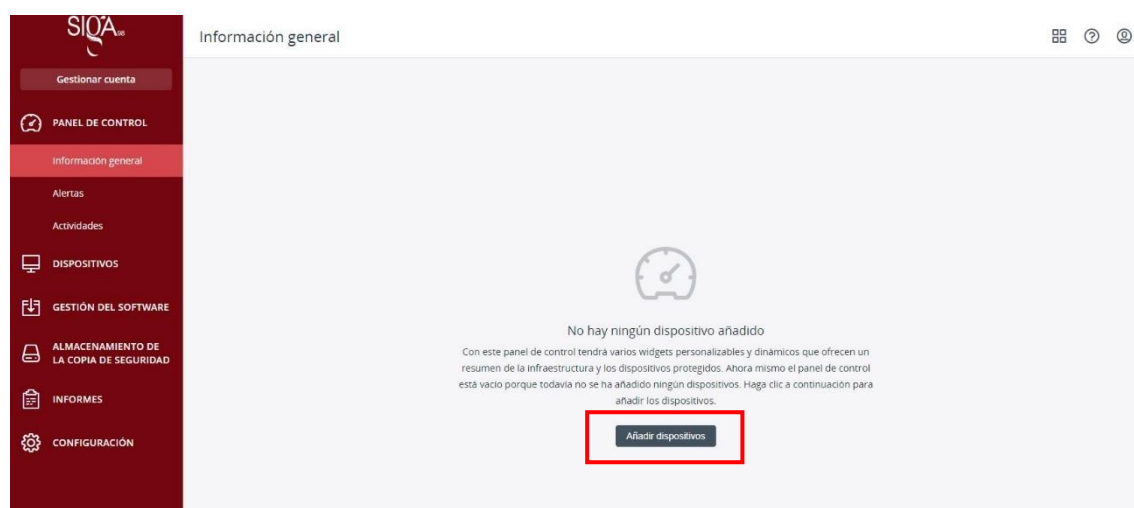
SIQA

Gestionar cuenta

PANEL DE CONTROL

Información general

Alertas

Actividades

DISPOSITIVOS

GESTIÓN DEL SOFTWARE

ALMACENAMIENTO DE LA COPIA DE SEGURIDAD

INFORMES

CONFIGURACIÓN

Información general

No hay ningún dispositivo añadido

Con este panel de control tendrá varios widgets personalizables y dinámicos que ofrecen un resumen de la infraestructura y los dispositivos protegidos. Ahora mismo el panel de control está vacío porque todavía no se ha añadido ningún dispositivos. Haga clic a continuación para añadir los dispositivos.

Añadir dispositivos